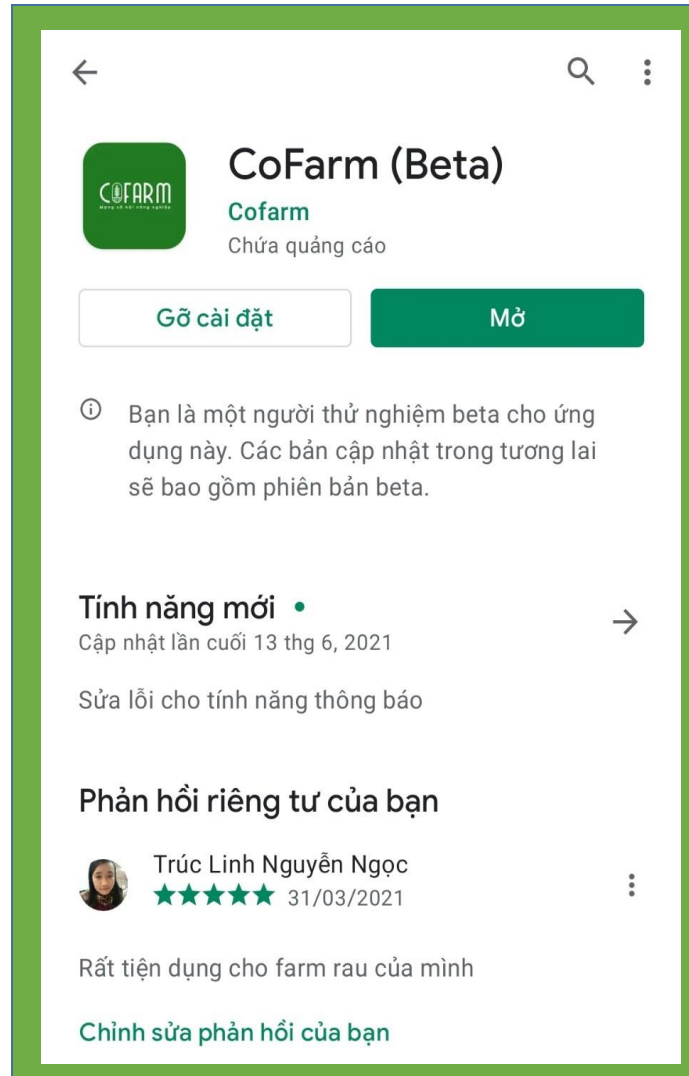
COFARM
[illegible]

CoFarm (Beta)
Cofarm
Chứa quảng cáo

Gỡ cài đặt
Mở

Bạn là một người thử nghiệm beta cho ứng dụng này. Các bản cập nhật trong tương lai sẽ bao gồm phiên bản beta.

Tính năng mới •
Cập nhật lần cuối 13 thg 6, 2021

Sửa lỗi cho tính năng thông báo

Phản hồi riêng tư của bạn

Trúc Linh Nguyễn Ngọc
★★★★★ 31/03/2021

Rất tiện dụng cho farm rau của mình

Chỉnh sửa phản hồi của bạn